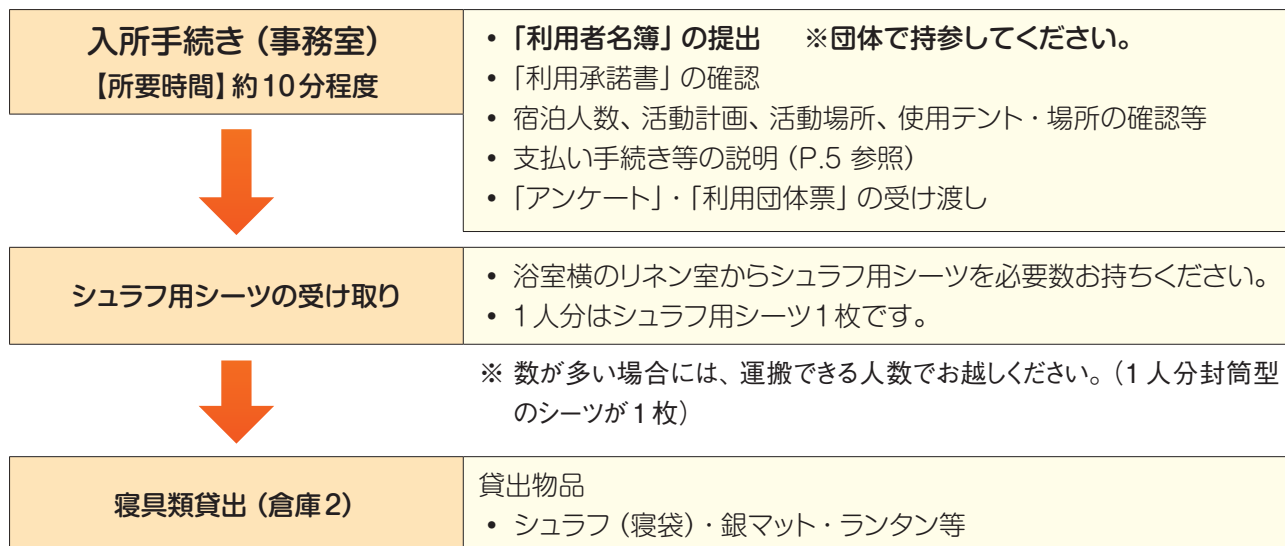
入所手続き（事務室）
【所要時間】約10分程度

• 「利用者名簿」の提出　※団体で持参してください。
• 「利用承諾書」の確認
• 宿泊人数、活動計画、活動場所、使用テント・場所の確認等
• 支払い手続き等の説明（P.5 参照）
• 「アンケート」・「利用団体票」の受け渡し

シュラフ用シーツの受け取り

• 浴室横のリネン室からシュラフ用シーツを必要数お持ちください。
• 1人分はシュラフ用シーツ1枚です。

※ 数が多い場合には、運搬できる人数でお越しください。（1人分封筒型のシーツが1枚）

寝具類貸出（倉庫2）

貸出物品
• シュラフ（寝袋）・銀マット・ランタン等